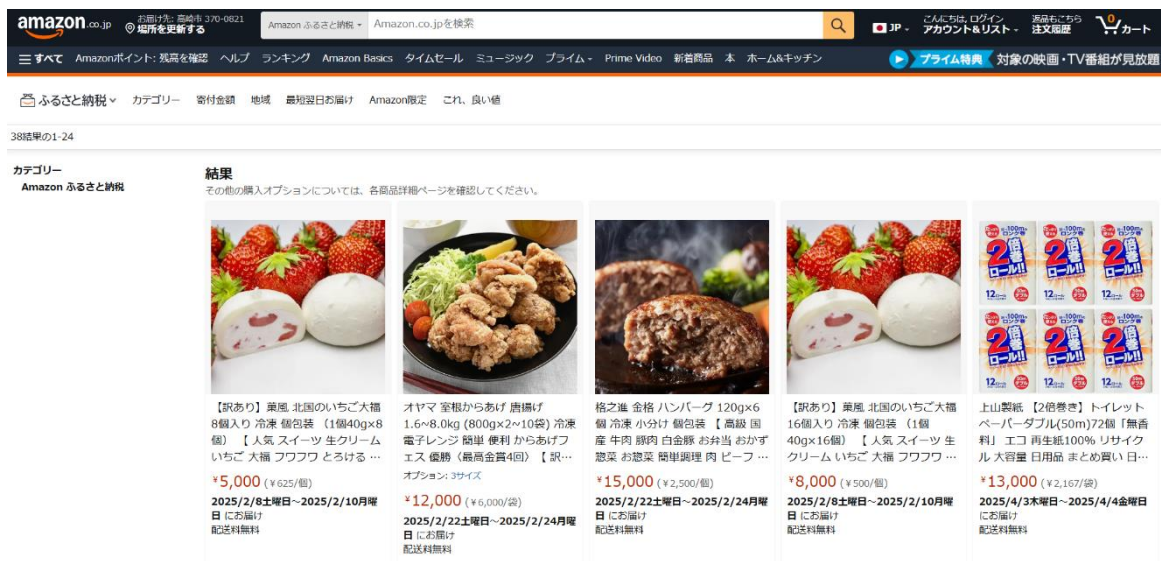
amazon.co.jp お届け先: 高崎市 370-0821 場所を更新する Amazon ふるさと納税 Amazon.co.jpを検索 JP こんにちは, ログイン アカウント&リスト 返品もこちら 注文履歴 0 カート

すべて Amazonポイント: 残高を確認 ヘルプ ランキング Amazon Basics タイムセール ミュージック プライム Prime Video 新着商品 本 ホーム&キッチン プライム特典 対象の映画・TV番組が見放題

ふるさと納税 カテゴリー 寄付金額 地域 最短翌日お届け Amazon限定 これ、良い値

38結果の1-24

カテゴリー
Amazon ふるさと納税

結果
その他の購入オプションについては、各商品詳細ページを確認してください。

【訳あり】菓風 北国のいちご大福 8個入り 冷凍 個包装 (1個40g×8個) 【人気 スイーツ 生クリーム いちご 大福 フワフワ とろける …
¥5,000 (¥625/個)
2025/2/8土曜日～2025/2/10月曜日 にお届け
配送料無料

オヤマ 室根からあげ 唐揚げ 1.6~8.0kg (800g×2~10袋) 冷凍 電子レンジ 簡単 便利 からあげフェス 優勝《最高金賞4回》【訳…
オプション: 3サイズ
¥12,000 (¥6,000/袋)
2025/2/22土曜日～2025/2/24月曜日 にお届け
配送料無料

格之進 金格 ハンバーグ 120g×6個 冷凍 小分け 個包装 【高級 国産 牛肉 豚肉 白金豚 お弁当 おかず 惣菜 お惣菜 簡単調理 肉 ビーフ …
¥15,000 (¥2,500/個)
2025/2/22土曜日～2025/2/24月曜日 にお届け
配送料無料

【訳あり】菓風 北国のいちご大福 16個入り 冷凍 個包装 (1個40g×16個) 【人気 スイーツ 生クリーム いちご 大福 フワフワ …
¥8,000 (¥500/個)
2025/2/8土曜日～2025/2/10月曜日 にお届け
配送料無料

上山製紙 【2倍巻き】トイレットペーパーダブル(50m)72個「無香料」エコ 再生紙100% リサイクル 大容量 日用品 まとめ買い 日…
¥13,000 (¥2,167/袋)
2025/4/3木曜日～2025/4/4金曜日 にお届け
配送料無料